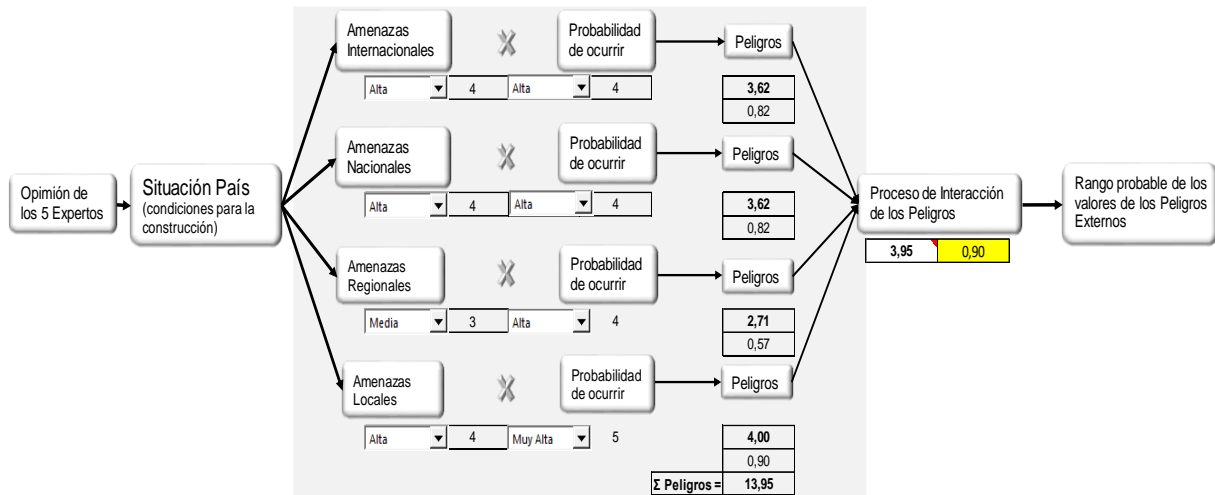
Opimión de los 5 Expertos

Situación País (condiciones para la construcción)

Amenazas Internacionales

Probabilidad de ocurrir

Peligros

Alta | 4 | Alta | 4

3,62
0,82

Amenazas Nacionales

Probabilidad de ocurrir

Peligros

Alta | 4 | Alta | 4

3,62
0,82

Amenazas Regionales

Probabilidad de ocurrir

Peligros

Media | 3 | Alta | 4

2,71
0,57

Amenazas Locales

Probabilidad de ocurrir

Peligros

Alta | 4 | Muy Alta | 5

4,00
0,90

Σ Peligros = 13,95

Proceso de Interacción de los Peligros

3,95 | 0,90

Rango probable de los valores de los Peligros Externos